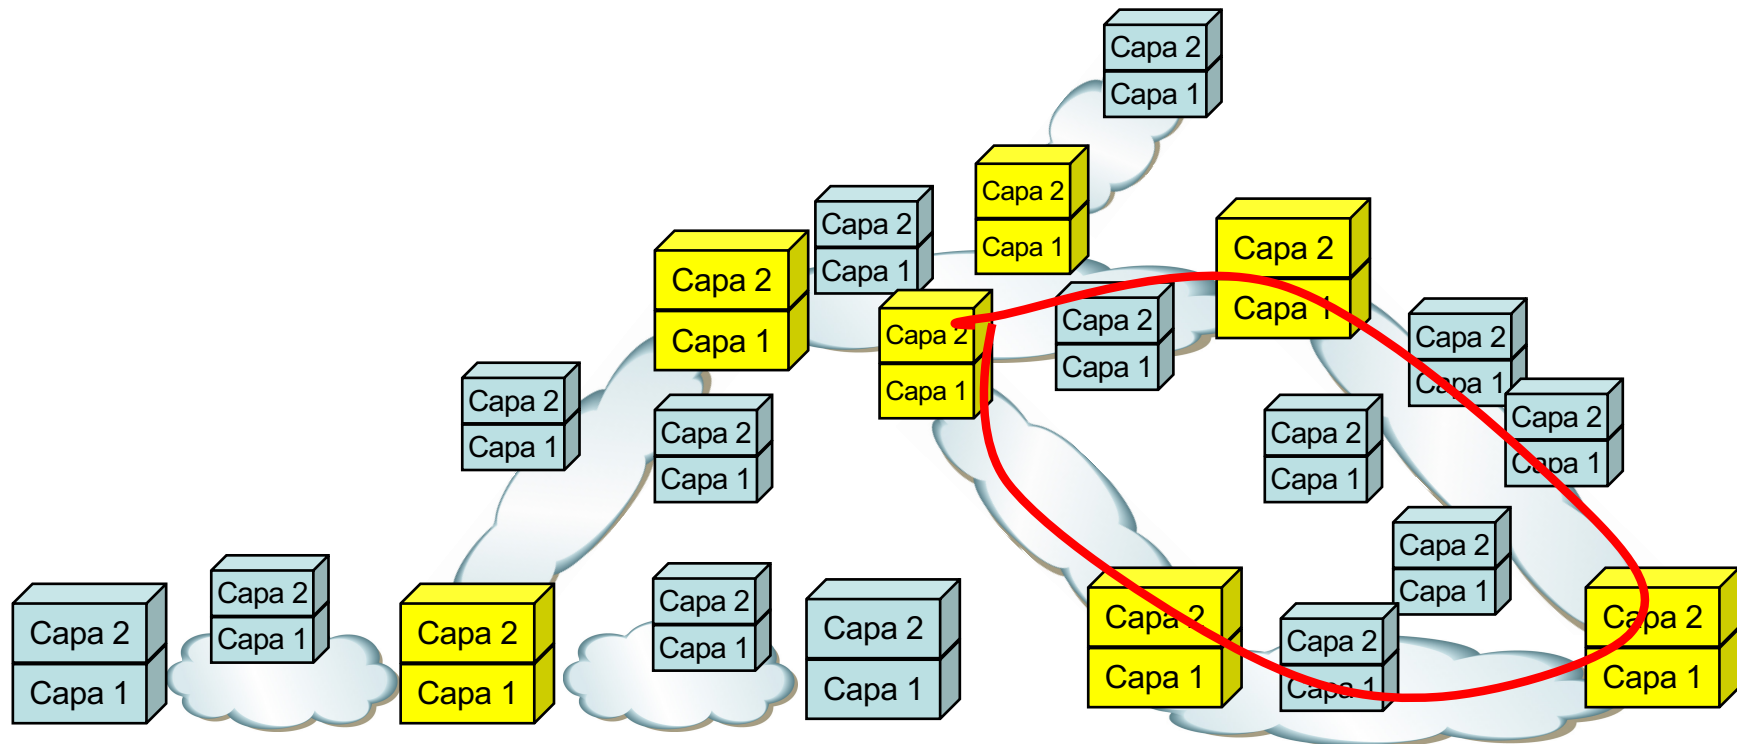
Capa 2
Capa 1

Capa 2
Capa 1

Capa 2
Capa 1

Capa 2
Capa 1

Capa 2
Capa 1

Capa 2
Capa 1

Capa 2
Capa 1

Capa 2
Capa 1

Capa 2
Capa 1

Capa 2
Capa 1

Capa 2
Capa 1

Capa 2
Capa 1

Capa 2
Capa 1

Capa 2
Capa 1

Capa 2
Capa 1

Capa 2
Capa 1

Capa 2
Capa 1

Capa 2
Capa 1

Capa 2
Capa 1

Capa 2
Capa 1